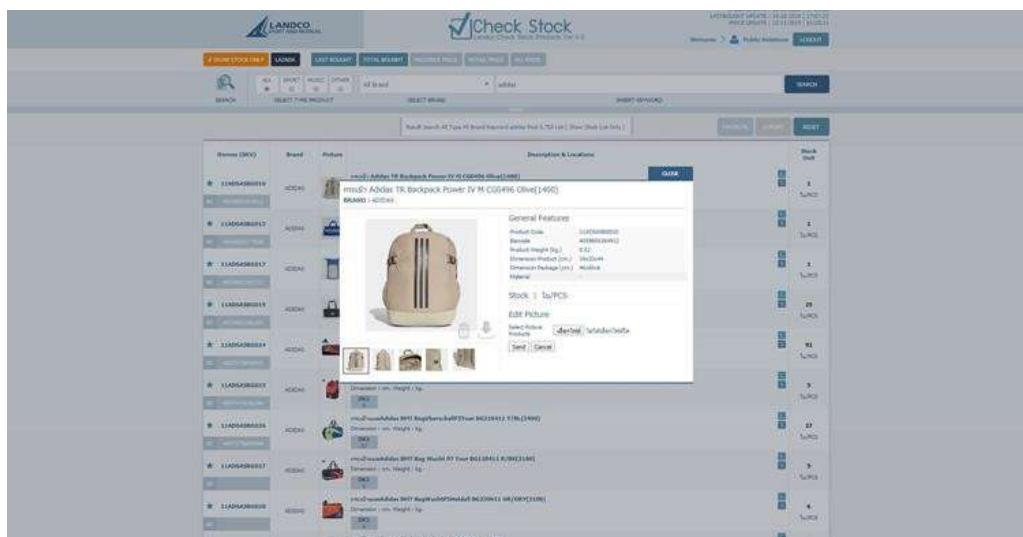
LANDCO
SPORT AND MUSICAL

Check Stock
Landco Check Stock Products Ver 4.0

Welcome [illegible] LOGOUT

SHOW STOCK ONLY LADIDAS LAST BOUGHT TOTAL BOUGHT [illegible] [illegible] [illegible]

SEARCH SELECT TYPE PRODUCT ALL SPORT MUSIC OTHER All Brand SELECT BRAND adidas INSERT KEYWORD SEARCH

RESET

Barcode (SKU) Brand Picture Description & Locations Stock Unit

CLOSE

กระเป๋า Adidas TR Backpack Power IV M CG0496 Olive[1490]
BRAND : ADIDAS

General Features
Product Code 11ADSAB0050
Barcode
Product Weight (kg.) 0.52
Dimension Product (cm.)
Dimension Package (cm.)
Material

Stock 1 ใบ/PCS

Edit Picture
Select Picture Products เลือกไฟล์ ไม่ได้เลือกไฟล์ใด
Send Cancel

★ 11ADSAB0050 ADIDAS 1 ใบ/PCS
★ 11ADSAB0052 ADIDAS 1 ใบ/PCS
★ 11ADSAB0057 ADIDAS 1 ใบ/PCS
★ 11ADSAB0059 ADIDAS 29 ใบ/PCS
★ 11ADSAB0064 ADIDAS 91 ใบ/PCS
★ 11ADSAB0065 ADIDAS 5 ใบ/PCS
★ 11ADSAB0066 ADIDAS กระเป๋าAdidas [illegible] 17 ใบ/PCS
★ 11ADSAB0067 ADIDAS กระเป๋าAdidas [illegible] 5 ใบ/PCS
★ 11ADSAB0068 ADIDAS กระเป๋าAdidas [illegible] 4 ใบ/PCS